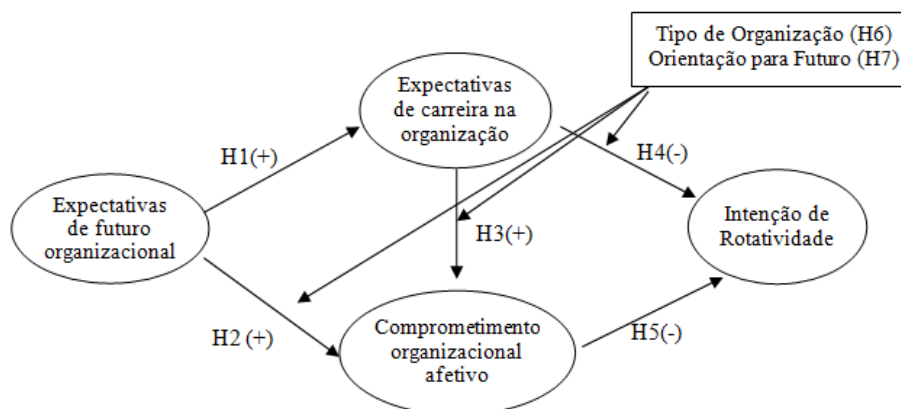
Tipo de Organização (H6)
Orientação para Futuro (H7)

Expectativas de carreira na organização

H1(+)

H4(-)

Expectativas de futuro organizacional

H3(+)

Intenção de Rotatividade

H2 (+)

Comprometimento organizacional afetivo

H5(-)